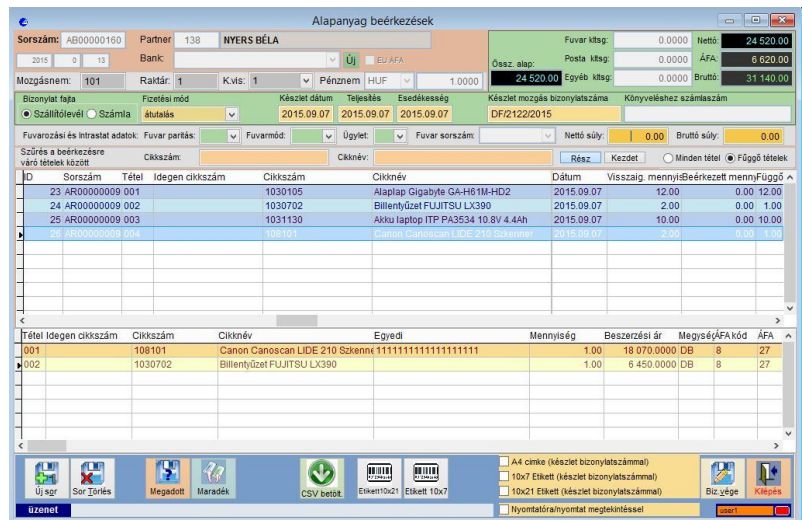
Alapanyag beérkezések

Sorszám: AB00000160 Partner 138 NYERS BÉLA
2015 0 13 Bank: Új EU ÁFA
Mozgásnem: 101 Raktár: 1 K.vis: 1 Pénznem HUF 1.0000
Fuvar kltsg: 0.0000 Nettó: 24 520.00
Össz. alap: Posta kltsg: 0.0000 ÁFA: 6 620.00
24 520.00 Egyéb kltsg: 0.0000 Bruttó: 31 140.00

Bizonylat fajta: Szállítólevél Számla
Fizetési mód: átutalás
Készlet dátum 2015.09.07 Teljesítés 2015.09.07 Esedékesség 2015.09.07
Készlet mozgás bizonylatszáma DF/2122/2015
Könyveléshez számlaszám

Fuvarozási és Intrastat adatok: Fuvar paritás: Fuvarmód: Ügylet: Fuvar sorszám: Nettó súly: 0.00 Bruttó súly: 0.00

Szűrés a beérkezésre váró tételek között Cikkszám: Cikknév: Rész Kezdet Minden tétel Függő tételek

| ID | Sorszám | Tétel | Idegen cikkszám | Cikkszám | Cikknév | Dátum | Visszaig. mennyi | Beérkezett menny | Függő |
|---|---|---|---|---|---|---|---|---|---|
| 23 | AR00000009 | 001 | | 1030105 | Alaplap Gigabyte GA-H61M-HD2 | 2015.09.07 | 12.00 | 0.00 | 12.00 |
| 24 | AR00000009 | 002 | | 1030702 | Billentyűzet FUJITSU LX390 | 2015.09.07 | 2.00 | 0.00 | 1.00 |
| 25 | AR00000009 | 003 | | 1031130 | Akku laptop ITP PA3534 10.8V 4.4Ah | 2015.09.07 | 10.00 | 0.00 | 10.00 |
| 26 | AR00000009 | 004 | | 108101 | Canon Canoscan LIDE 210 Szkenner | 2015.09.07 | 2.00 | 0.00 | 1.00 |

| Tétel | Idegen cikkszám | Cikkszám | Cikknév | Egyedi | Mennyiség | Beszerzési ár | Megység | ÁFA kód | ÁFA |
|---|---|---|---|---|---|---|---|---|---|
| 001 | | 108101 | Canon Canoscan LIDE 210 Szkenne | 1111111111111111111 | 1.00 | 18 070.0000 | DB | 8 | 27 |
| 002 | | 1030702 | Billentyűzet FUJITSU LX390 | | 1.00 | 6 450.0000 | DB | 8 | 27 |

Új sor Sor Törlés Megadott Maradék CSV betölt. Etikett10x21 Etikett 10x7
A4 címke (készlet bizonylatszámmal)
10x7 Etikett (készlet bizonylatszámmal)
10x21 Etikett (készlet bizonylatszámmal)
Nyomtatóra/nyomtat megtekintéssel
Biz.vége Kilépés
üzenet user1